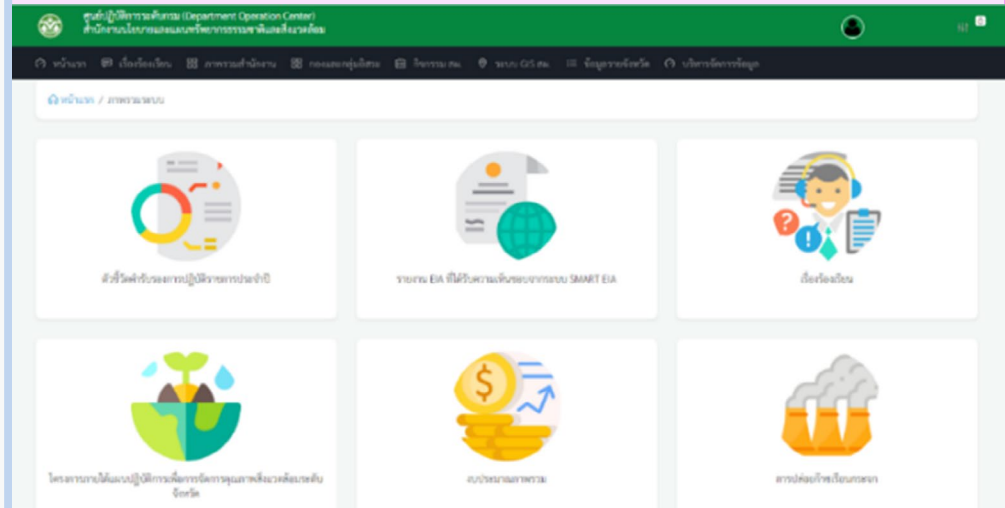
ศูนย์ปฏิบัติการระดับกรม (Department Operation Center)
สำนักงานนโยบายและแผนทรัพยากรธรรมชาติและสิ่งแวดล้อม

หน้าแรก | เรื่องร้องเรียน | ภาพรวมสำนักงาน | กองและกลุ่มพิเศษ | กิจกรรม สผ. | ระบบ GIS สผ. | ข้อมูลรายจังหวัด | บริหารจัดการข้อมูล

หน้าแรก / ภาพรวมระบบ

ตัวชี้วัดคำรับรองการปฏิบัติราชการประจำปี

รายงาน EIA ที่ได้รับความเห็นชอบจากระบบ SMART EIA

เรื่องร้องเรียน

โครงการภายใต้แผนปฏิบัติการเพื่อการจัดการคุณภาพสิ่งแวดล้อมระดับจังหวัด

งบประมาณภาพรวม

การปล่อยก๊าซเรือนกระจก